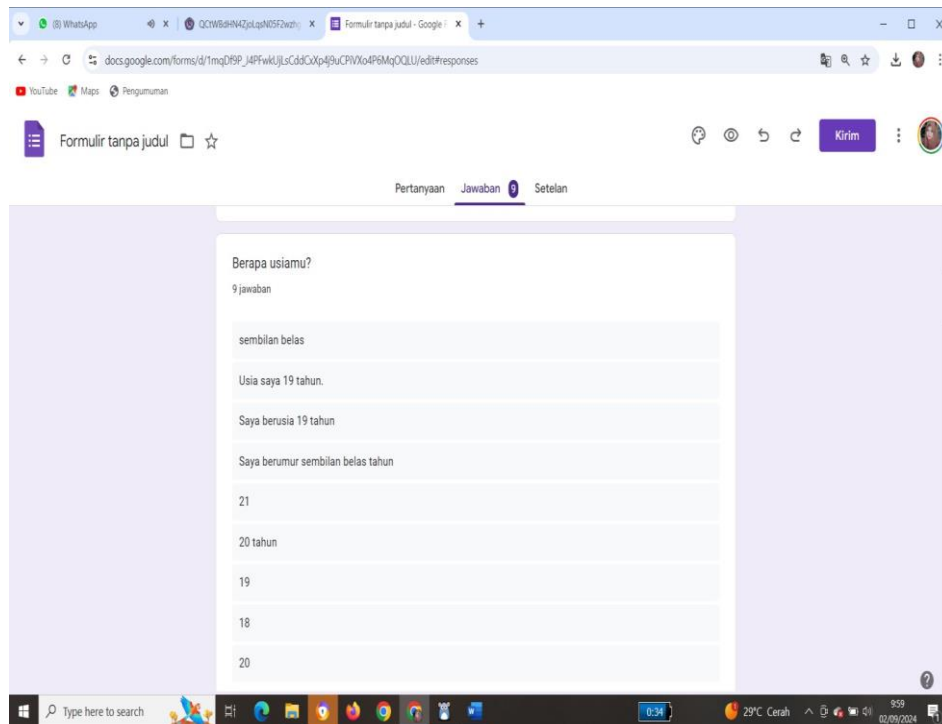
(8) WhatsApp
QCtWBdHN4ZjoLqsN05F2wzh
Formulir tanpa judul - Google
docs.google.com/forms/d/1mqDf9P_I4PFwkUjLsCddCxXp4j9uCPiVXo4P6MqOQLU/edit#responses
YouTube Maps Pengumuman

Formulir tanpa judul

Kirim

Pertanyaan Jawaban 9 Setelan

Berapa usiamu?
9 jawaban

sembilan belas

Usia saya 19 tahun.

Saya berusia 19 tahun

Saya berumur sembilan belas tahun

21

20 tahun

19

18

20

Type here to search
0:34
29°C Cerah
9:59
02/09/2024